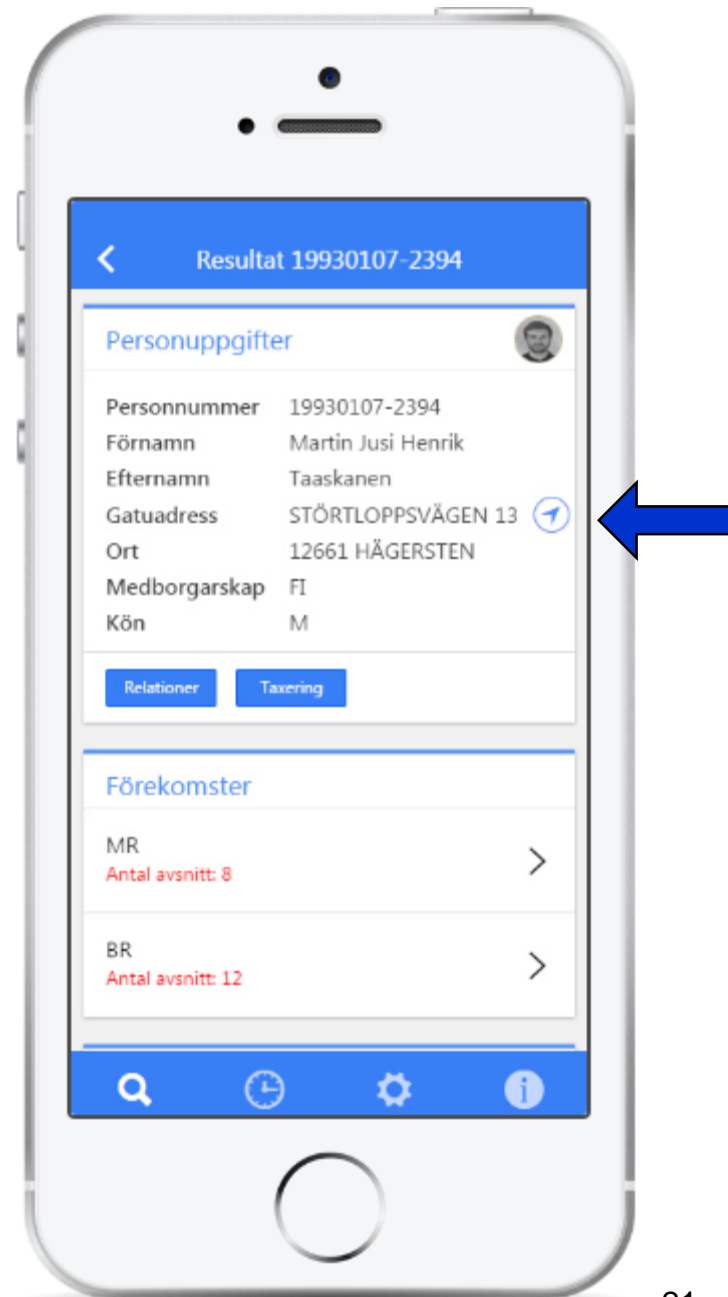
Resultat 19930107-2394

Personuppgifter

| | |
|---|---|
| Personnummer | 19930107-2394 |
| Förnamn | Martin Jusi Henrik |
| Efternamn | Taaskanen |
| Gatuadress | STÖRTLOPPSVÄGEN 13 |
| Ort | 12661 HÄGERSTEN |
| Medborgarskap | FI |
| Kön | M |

Relationer Taxering

Förekomster

MR
Antal avsnitt: 8

BR
Antal avsnitt: 12

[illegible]